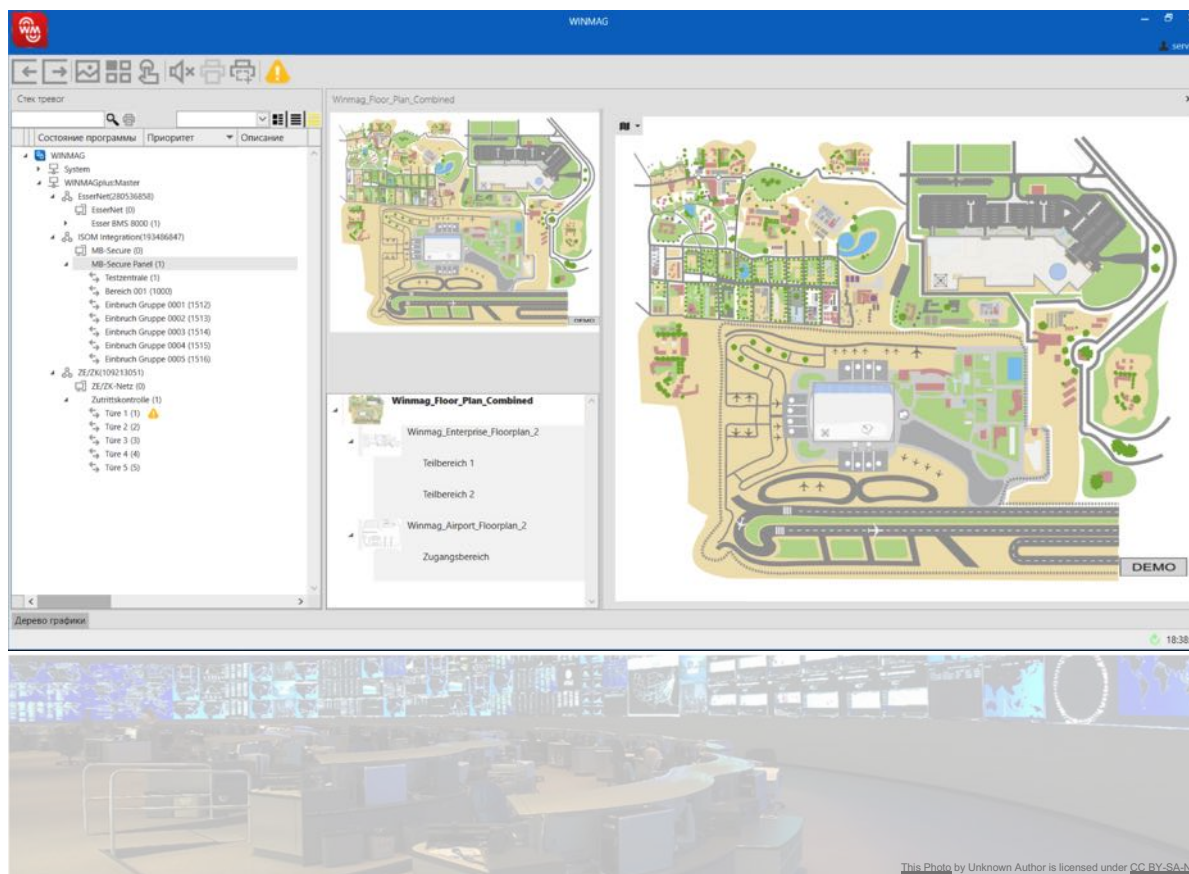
WM

WINMAG

serv

Стек тревог

Состояние программы | Приоритет | Описание

WINMAG
System
WINMAGplus:Master
EsserNet(280536858)
EsserNet (0)
Esser BMS 8000 (1)
ISOM Integration(193486847)
MB-Secure (0)
MB-Secure Panel (1)
Testzentrale (1)
Bereich 001 (1000)
Einbruch Gruppe 0001 (1512)
Einbruch Gruppe 0002 (1513)
Einbruch Gruppe 0003 (1514)
Einbruch Gruppe 0004 (1515)
Einbruch Gruppe 0005 (1516)
ZE/ZK(109213051)
ZE/ZK-Netz (0)
Zutrittskontrolle (1)
Türe 1 (1)
Türe 2 (2)
Türe 3 (3)
Türe 4 (4)
Türe 5 (5)

Winmag_Floor_Plan_Combined

DEMO

Winmag_Floor_Plan_Combined
Winmag_Enterprise_Floorplan_2
Teilbereich 1
Teilbereich 2
Winmag_Airport_Floorplan_2
Zugangsbereich

DEMO

Дерево графики

18:38

This Photo by Unknown Author is licensed under CC BY-SA-N